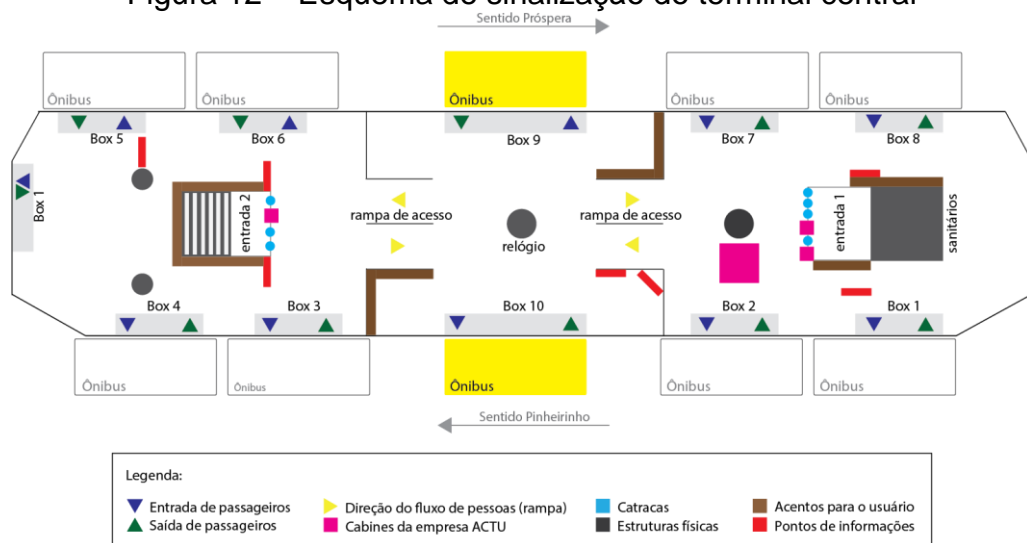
Figura 12 – Esquema de sinalização do terminal central

Sentido Próspera

Ônibus
Ônibus
Ônibus
Ônibus
Ônibus

Box 5
Box 6
Box 9
Box 7
Box 8

Box 1
entrada 2
rampa de acesso
relógio
rampa de acesso
entrada 1
sanitários

Box 4
Box 3
Box 10
Box 2
Box 1

Ônibus
Ônibus
Ônibus
Ônibus
Ônibus

Sentido Pinheirinho

Legenda:
Entrada de passageiros
Saída de passageiros
Direção do fluxo de pessoas (rampa)
Cabines da empresa ACTU
Catracas
Estruturas físicas
Acentos para o usuário
Pontos de informações